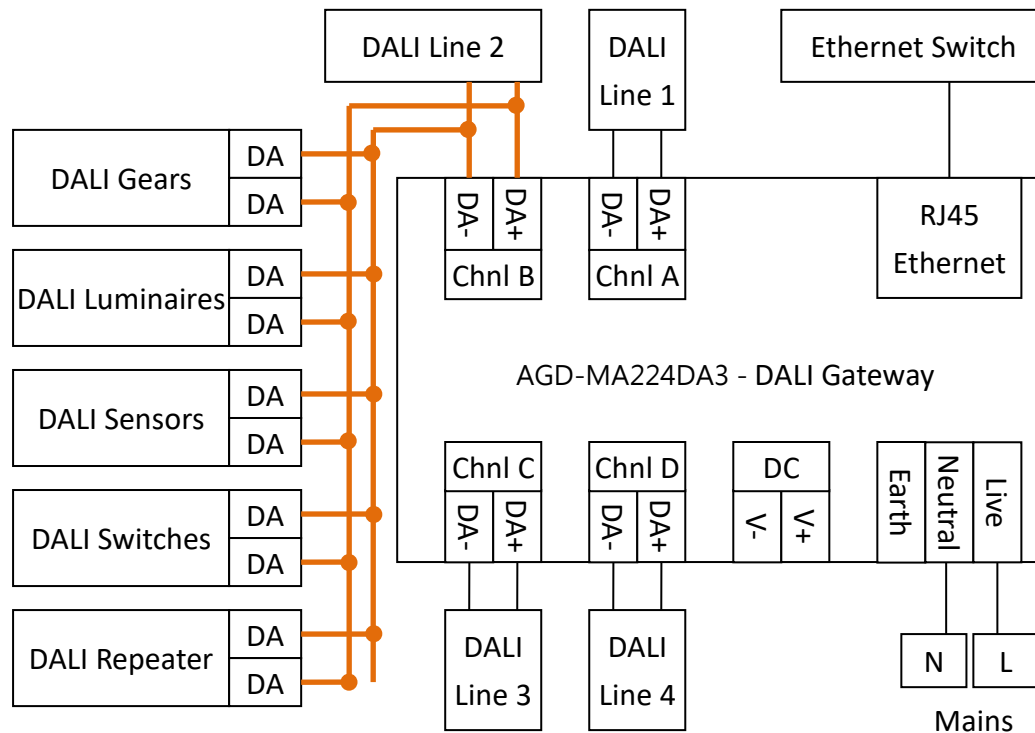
DALI Line 2

DALI Line 1

Ethernet Switch

DALI Gears
DA
DA

DALI Luminaires
DA
DA

DALI Sensors
DA
DA

DALI Switches
DA
DA

DALI Repeater
DA
DA

DA-
DA+
Chnl B

DA-
DA+
Chnl A

RJ45 Ethernet

AGD-MA224DA3 - DALI Gateway

Chnl C
DA-
DA+

Chnl D
DA-
DA+

DC
V-
V+

Earth
Neutral
Live

DALI Line 3

DALI Line 4

N
L
Mains